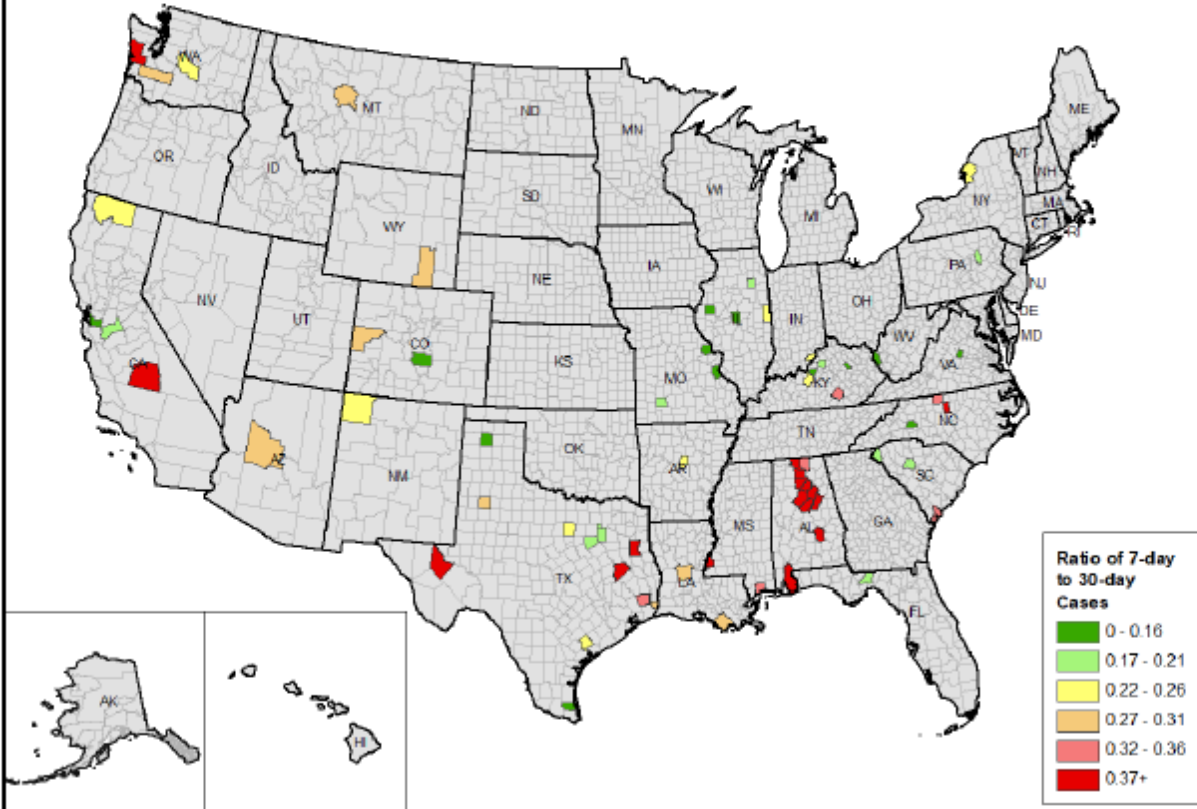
WA
MT
ND
MN
ME
OR
ID
SD
WI
VT
NH
NY
MA
MI
WY
CT
RI
PA
IA
NE
NJ
NV
UT
IN
OH
DE
CO
IL
WV
MD
CA
KS
MO
VA
KY
NC
TN
AZ
NM
OK
AR
SC
GA
AL
MS
TX
LA
FL
AK
HI

Ratio of 7-day to 30-day Cases
0 - 0.16
0.17 - 0.21
0.22 - 0.26
0.27 - 0.31
0.32 - 0.36
0.37+